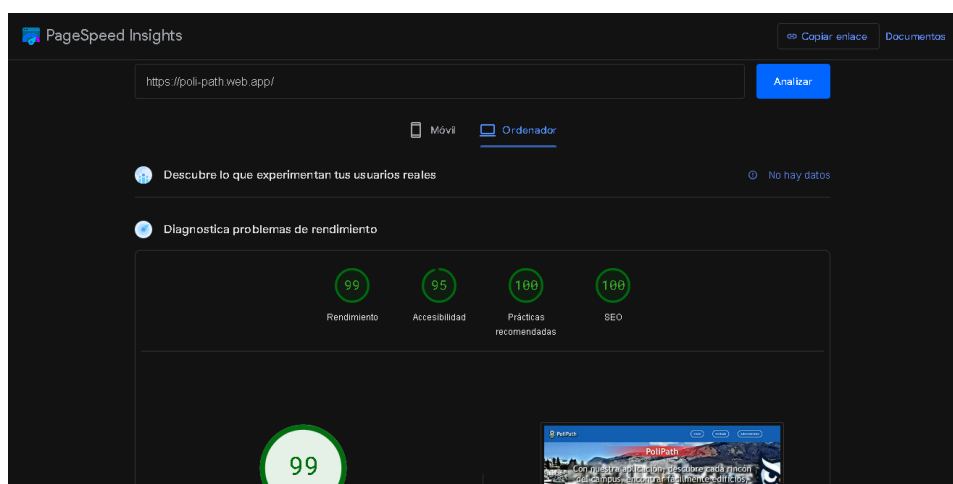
PageSpeed Insights

Copiar enlace Documentos

https://poli-path.web.app/

Analizar

Móvil Ordenador

Descubre lo que experimentan tus usuarios reales

No hay datos

Diagnostica problemas de rendimiento

99
Rendimiento

95
Accesibilidad

100
Prácticas recomendadas

100
SEO

99

PoliPath

PoliPath

Con nuestra aplicación, descubre cada rincón del campus, encontrar fácilmente edificios,